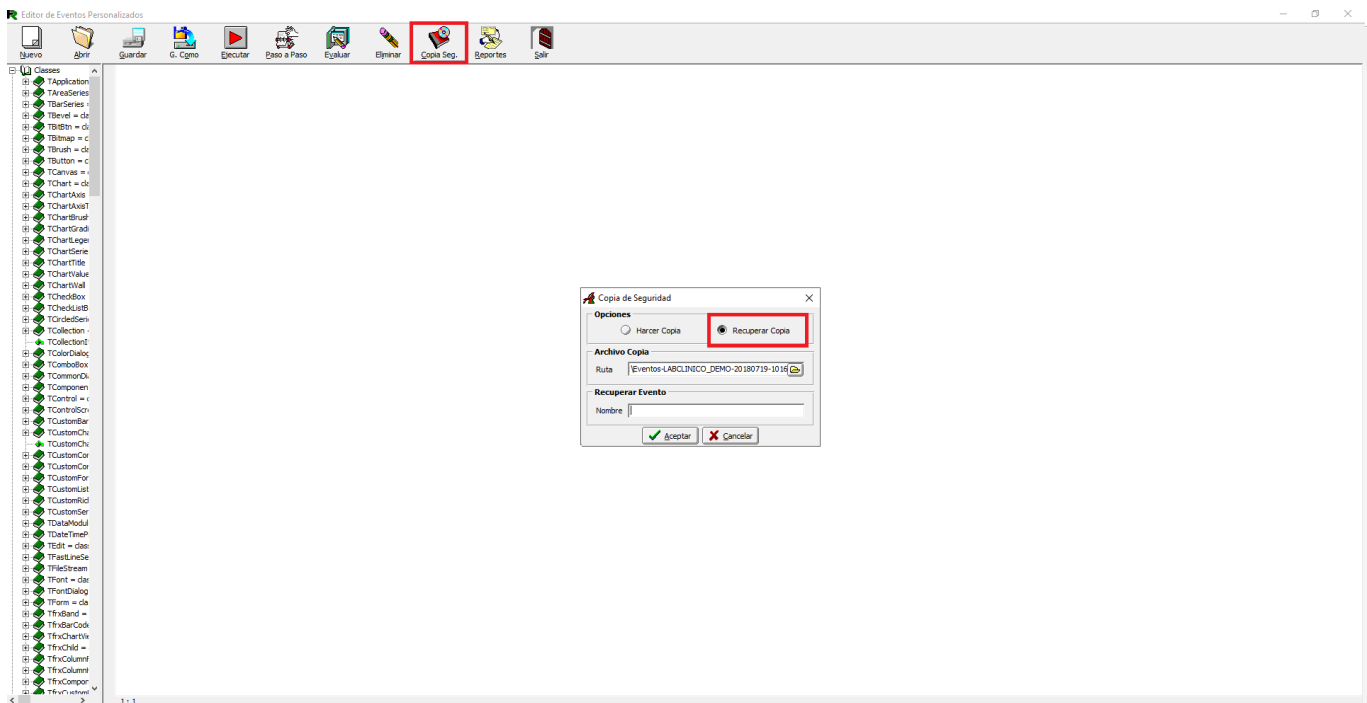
Editor de Eventos Personalizados

Nuevo
Abrir
Guardar
G. Como
Ejecutar
Paso a Paso
Evaluar
Eliminar
Copia Seg.
Reportes
Salir

Classes
TApplication
TAreaSeries
TBarSeries =
TBevel = cla
TBitBtn = cl
TBitmap = c
TBrush = cl
TButton = c
TCanvas =
TChart = cla
TChartAxis
TChartAxisT
TChartBrush
TChartGradi
TChartLeger
TChartSerie
TChartTitle
TChartValue
TChartWall
TCheckBox
TCheckListB
TCircledSeri
TCollection
TCollectionI
TColorDialog
TComboBox
TCommonDi
TComponen
TControl =
TControlScr
TCustomBar
TCustomCha
TCustomCha
TCustomCor
TCustomCor
TCustomFor
TCustomList
TCustomRicl
TCustomSer
TDataModul
TDateTimeP
TEdit = clas
TFastLineSe
TFileStream
TFont = clas
TFontDialog
TForm = cla
TfrxBand =
TfrxBarCode
TfrxChartVi
TfrxChild =
TfrxColumnF
TfrxColumnI
TfrxCompon
TfrxCustoml

1 : 1

Copia de Seguridad
Opciones
Harcer Copia
Recuperar Copia
Archivo Copia
Ruta \Eventos-LABCLINICO_DEMO-20180719-1016
Recuperar Evento
Nombre
Aceptar
Cancelar